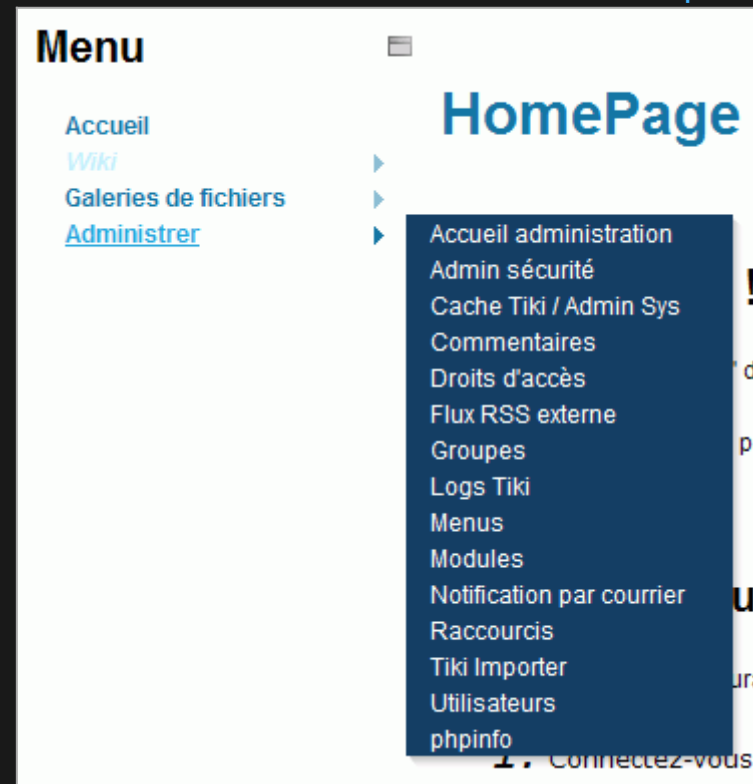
Menu

Accueil
Wiki
Galeries de fichiers
Administrer

HomePage

Accueil administration
Admin sécurité
Cache Tiki / Admin Sys
Commentaires
Droits d'accès
Flux RSS externe
Groupes
Logs Tiki
Menus
Modules
Notification par courrier
Raccourcis
Tiki Importer
Utilisateurs
phpinfo

1. Connectez-vous